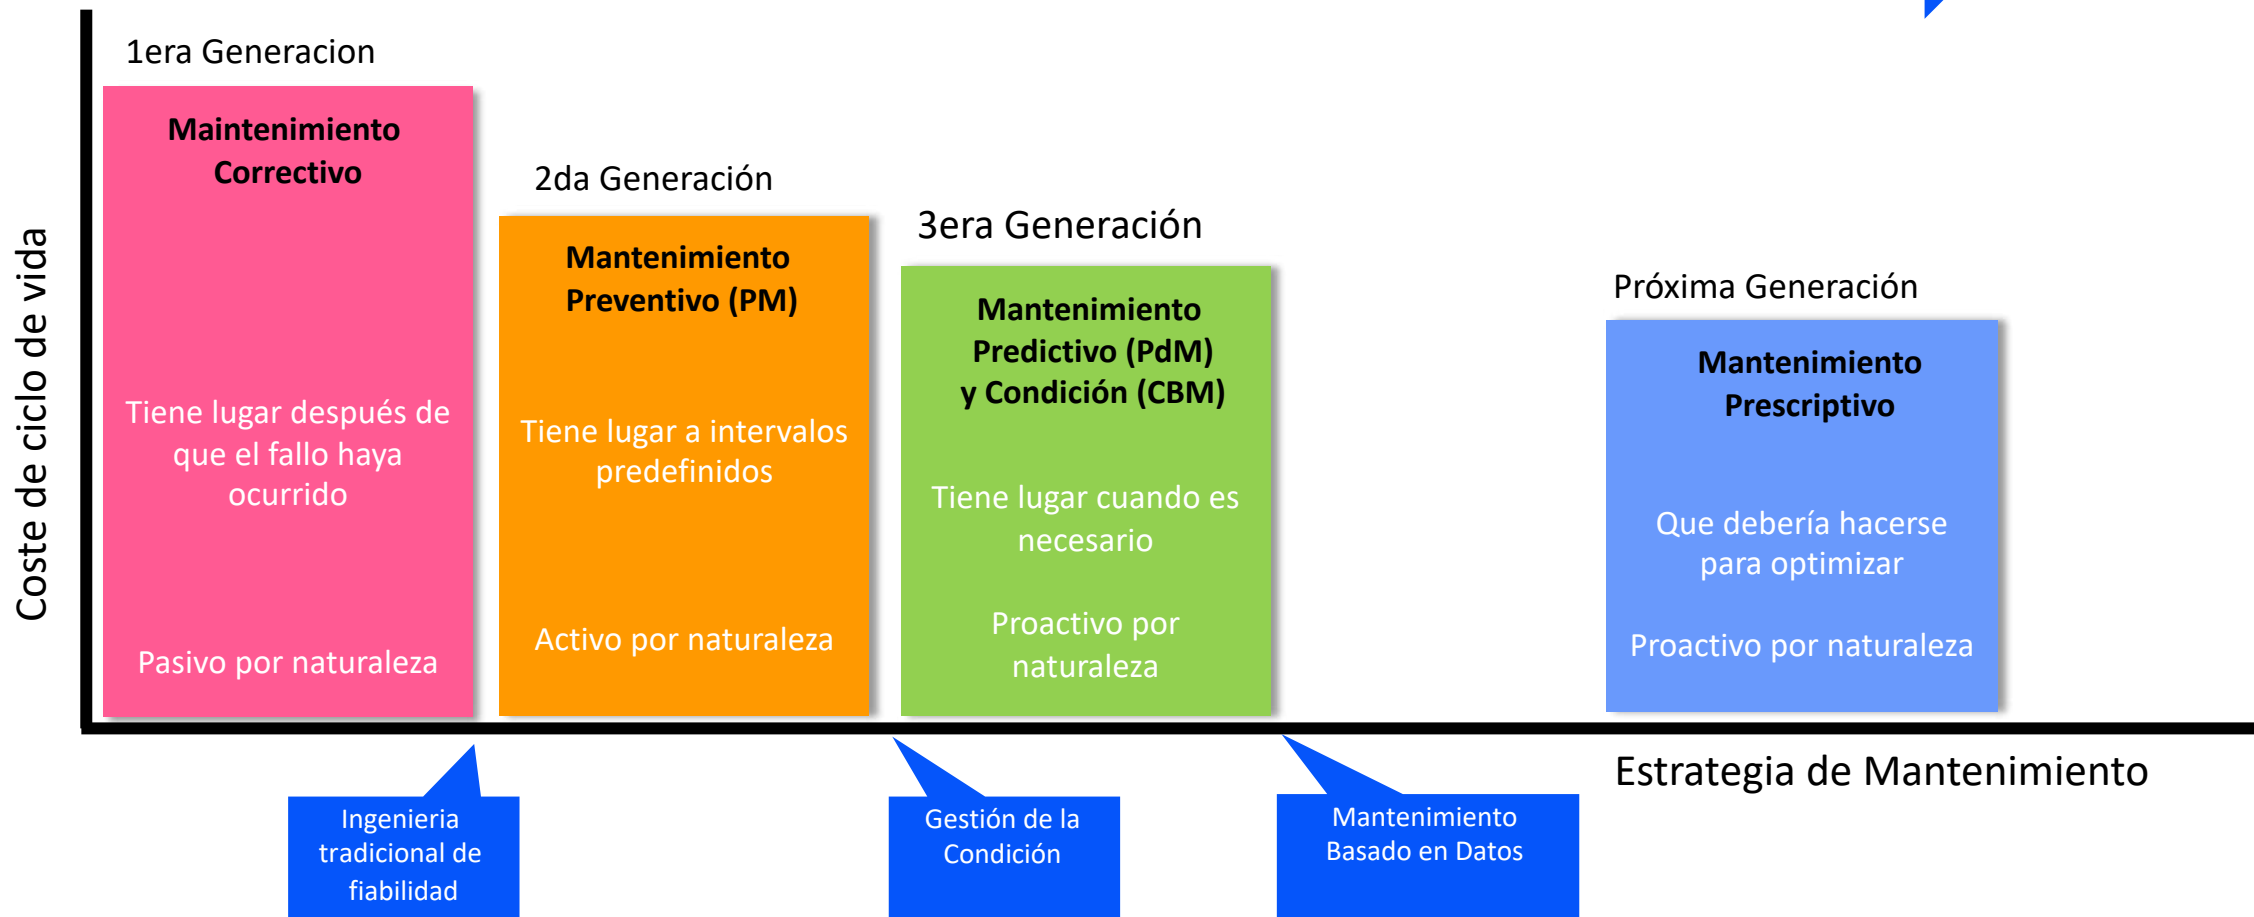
Coste de ciclo de vida

1era Generacion

Maintenimiento Correctivo

Tiene lugar después de que el fallo haya ocurrido

Pasivo por naturaleza

2da Generación

Mantenimiento Preventivo (PM)

Tiene lugar a intervalos predefinidos

Activo por naturaleza

3era Generación

Mantenimiento Predictivo (PdM) y Condición (CBM)

Tiene lugar cuando es necesario

Proactivo por naturaleza

Próxima Generación

Mantenimiento Prescriptivo

Que debería hacerse para optimizar

Proactivo por naturaleza

Estrategia de Mantenimiento

Ingenieria tradicional de fiabilidad

Gestión de la Condición

Mantenimiento Basado en Datos